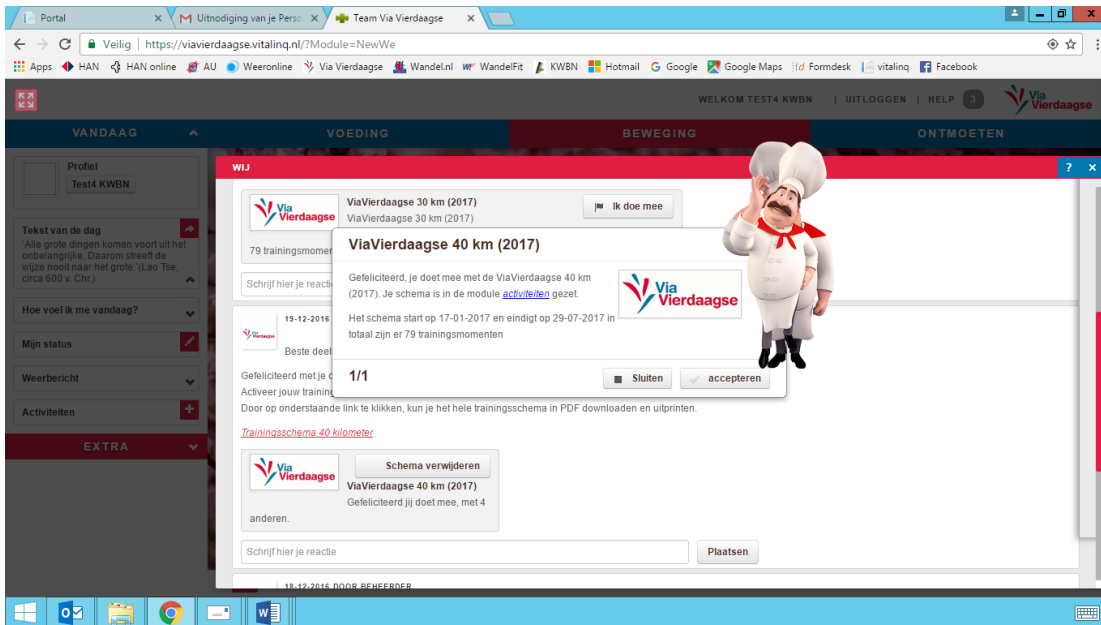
Portal | Uitnodiging van je Perso | Team Via Vierdaagse

Veilig | https://viavierdaagse.vitalinq.nl/?Module=NewWe

Apps HAN HAN online AU Weeronline Via Vierdaagse Wandel.nl WandelFit KWBN Hotmail Google Google Maps Formdesk vitalinq Facebook

WELKOM TEST4 KWBN | UITLOGGEN | HELP 3

Via Vierdaagse

VANDAAG | VOEDING | BEWEGING | ONTMOETEN

Profiel
Test4 KWBN

Tekst van de dag
'Alle grote dingen komen voort uit het onbelangrijke. Daarom streeft de wijze nooit naar het grote.'(Lao Tse, circa 600 v. Chr.)

Hoe voel ik me vandaag?

Mijn status

Weerbericht

Activiteiten

EXTRA

WIJ

? ×

Via Vierdaagse
ViaVierdaagse 30 km (2017)
ViaVierdaagse 30 km (2017)
Ik doe mee

79 trainingsmomen

Schrijf hier je reactie

ViaVierdaagse 40 km (2017)

Gefeliciteerd, je doet mee met de ViaVierdaagse 40 km (2017). Je schema is in de module activiteiten gezet.

Het schema start op 17-01-2017 en eindigt op 29-07-2017 in totaal zijn er 79 trainingsmomenten

Via Vierdaagse

1/1
Sluiten
accepteren

19-12-2016
Beste deel

Gefeliciteerd met je d
Activeer jouw training
Door op onderstaande link te klikken, kun je het hele trainingsschema in PDF downloaden en uitprinten.

Trainingsschema 40 kilometer

Via Vierdaagse
Schema verwijderen
ViaVierdaagse 40 km (2017)
Gefeliciteerd jij doet mee, met 4 anderen.

Schrijf hier je reactie
Plaatsen

18-12-2016 DOOR BEHEERDER